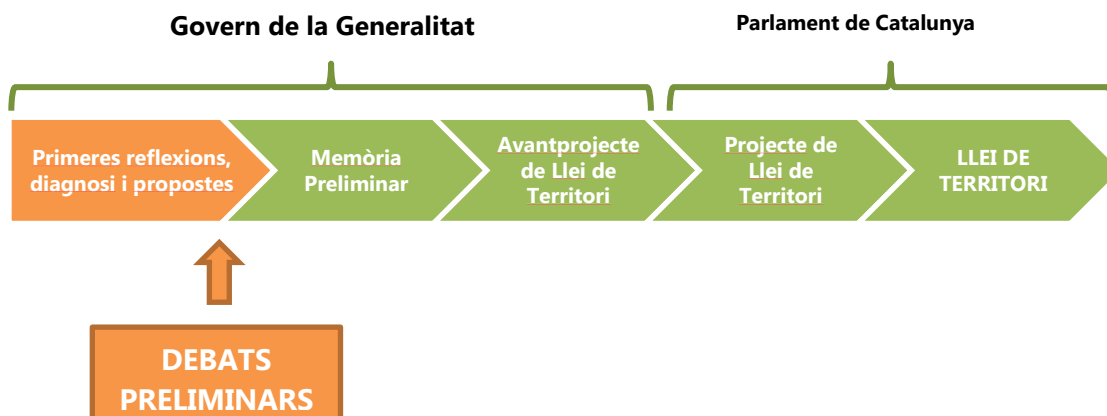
Govern de la Generalitat

Parlament de Catalunya

Primeres reflexions, diagnosi i propostes

Memòria Preliminar

Avantprojecte de Llei de Territori

Projecte de Llei de Territori

LLEI DE TERRITORI

DEBATS PRELIMINARS